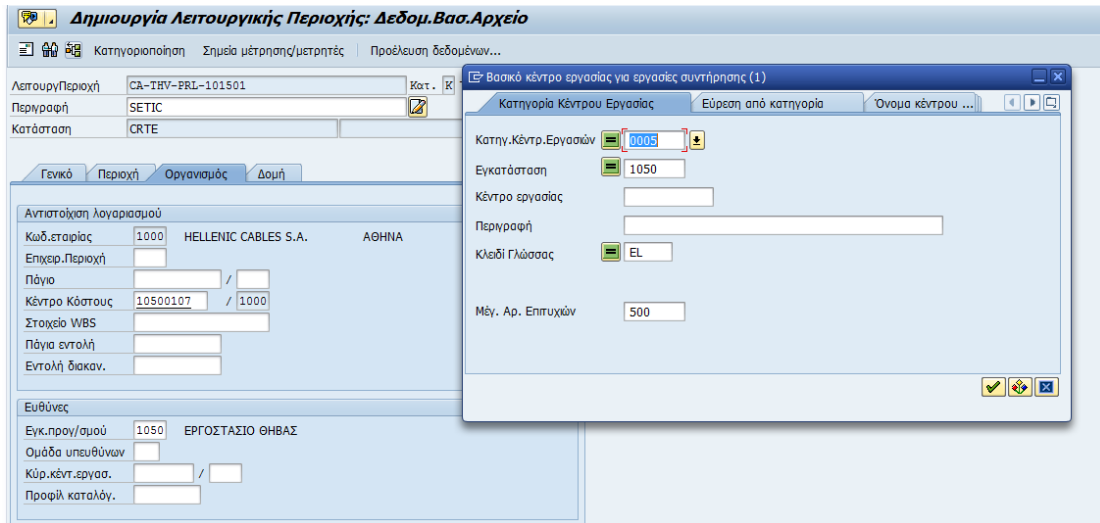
Δημιουργία Λειτουργικής Περιοχής: Δεδομ.Βασ.Αρχείο

Κατηγοριοποίηση Σημεία μέτρησης/μετρητές Προέλευση δεδομένων...

ΛειτουργΠεριοχή CA-THV-PRL-101501 Κατ. K
Περιγραφή SETIC
Κατάσταση CRTE

Γενικό Περιοχή Οργανισμός Δομή

Αντιστοίχιση λογαριασμού
Κωδ.εταιρίας 1000 HELLENIC CABLES S.A. ΑΘΗΝΑ
Επιχειρ.Περιοχή
Πάγιο /
Κέντρο Κόστους 10500107 / 1000
Στοιχείο WBS
Πάγια εντολή
Εντολή διακαν.

Ευθύνες
Εγκ.προγ/σμού 1050 ΕΡΓΟΣΤΑΣΙΟ ΘΗΒΑΣ
Ομάδα υπευθύνων
Κύρ.κέντ.εργασ. /
Προφίλ καταλόγ.

Βασικό κέντρο εργασίας για εργασίες συντήρησης (1)

Κατηγορία Κέντρου Εργασίας Εύρεση από κατηγορία Όνομα κέντρου ...

Κατηγ.Κέντρ.Εργασιών 0005
Εγκατάσταση 1050
Κέντρο εργασίας
Περιγραφή
Κλειδί Γλώσσας EL

Μέγ. Αρ. Επιτυχιών 500